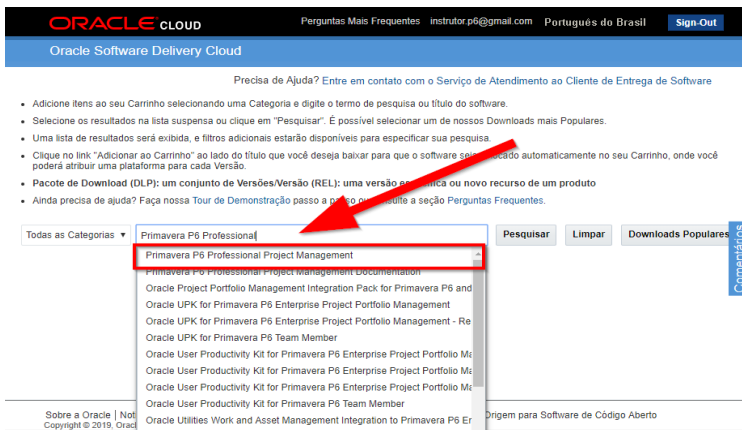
ORACLE CLOUD

Perguntas Mais Frequentes instrutor.p6@gmail.com Português do Brasil Sign-Out

Oracle Software Delivery Cloud

Precisa de Ajuda? Entre em contato com o Serviço de Atendimento ao Cliente de Entrega de Software

- Adicione itens ao seu Carrinho selecionando uma Categoria e digite o termo de pesquisa ou título do software.
- Selecione os resultados na lista suspensa ou clique em "Pesquisar". É possível selecionar um de nossos Downloads mais Populares.
- Uma lista de resultados será exibida, e filtros adicionais estarão disponíveis para especificar sua pesquisa.
- Clique no link "Adicionar ao Carrinho" ao lado do título que você deseja baixar para que o software seja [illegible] automaticamente no seu Carrinho, onde você poderá atribuir uma plataforma para cada Versão.
- Pacote de Download (DLP): um conjunto de Versões/Versão (REL): uma versão e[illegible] ou novo recurso de um produto
- Ainda precisa de ajuda? Faça nossa Tour de Demonstração passo a p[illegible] ulte a seção Perguntas Frequentes.

Todas as Categorias ▾ Primavera P6 Professional Pesquisar Limpar Downloads Populares

Primavera P6 Professional Project Management
Primavera P6 Professional Project Management Documentation
Oracle Project Portfolio Management Integration Pack for Primavera P6 and
Oracle UPK for Primavera P6 Enterprise Project Portfolio Management
Oracle UPK for Primavera P6 Enterprise Project Portfolio Management - Re
Oracle UPK for Primavera P6 Team Member
Oracle User Productivity Kit for Primavera P6 Enterprise Project Portfolio Ma
Oracle User Productivity Kit for Primavera P6 Enterprise Project Portfolio Ma
Oracle User Productivity Kit for Primavera P6 Enterprise Project Portfolio Ma
Oracle User Productivity Kit for Primavera P6 Team Member
Oracle Utilities Work and Asset Management Integration to Primavera P6 Er

Comentários

Sobre a Oracle | Not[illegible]
Copyright © 2019, Oracl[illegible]
Origem para Software de Código Aberto